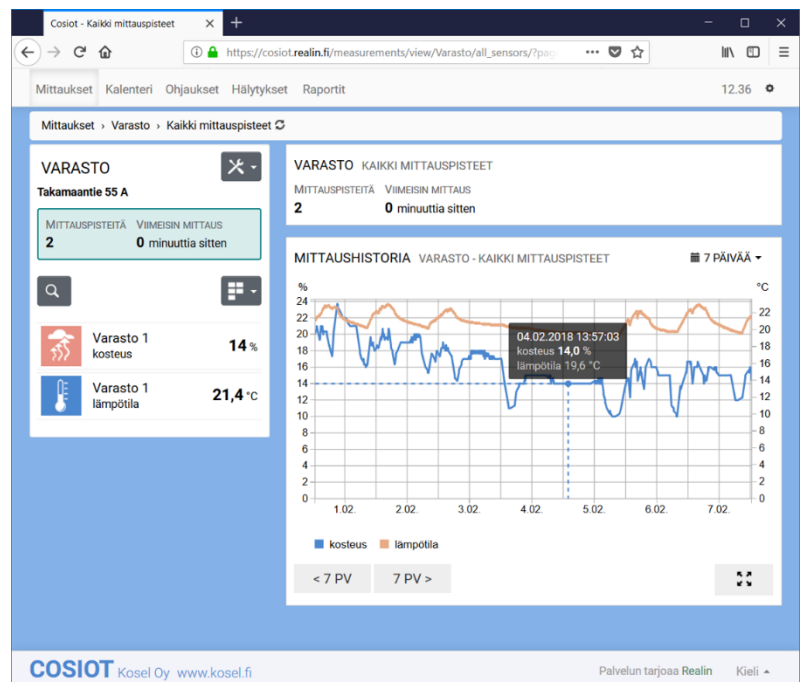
Cosiot - Kaikki mittauspisteet

https://cosiot.realin.fi/measurements/view/Varasto/all_sensors/?pag

Mittaukset Kalenteri Ohjaukset Hälytykset Raportit 12.36

Mittaukset › Varasto › Kaikki mittauspisteet

VARASTO
Takamaantie 55 A

MITTAUSPISTEITÄ 2
VIIMEISIN MITTAUS 0 minuuttia sitten

Varasto 1 kosteus 14 %

Varasto 1 lämpötila 21,4 °C

VARASTO KAIKKI MITTAUSPISTEET

MITTAUSPISTEITÄ 2
VIIMEISIN MITTAUS 0 minuuttia sitten

MITTAUSHISTORIA VARASTO - KAIKKI MITTAUSPISTEET 7 PÄIVÄÄ

% °C

24 22 20 18 16 14 12 10 8 6 4 2 0

22 20 18 16 14 12 10 8 6 4 2 0

04.02.2018 13:57:03
kosteus 14,0 %
lämpötila 19,6 °C

1.02. 2.02. 3.02. 4.02. 5.02. 6.02. 7.02.

kosteus lämpötila

< 7 PV 7 PV >

COSIOT Kosel Oy www.kosel.fi

Palvelun tarjoaa Realin Kieli